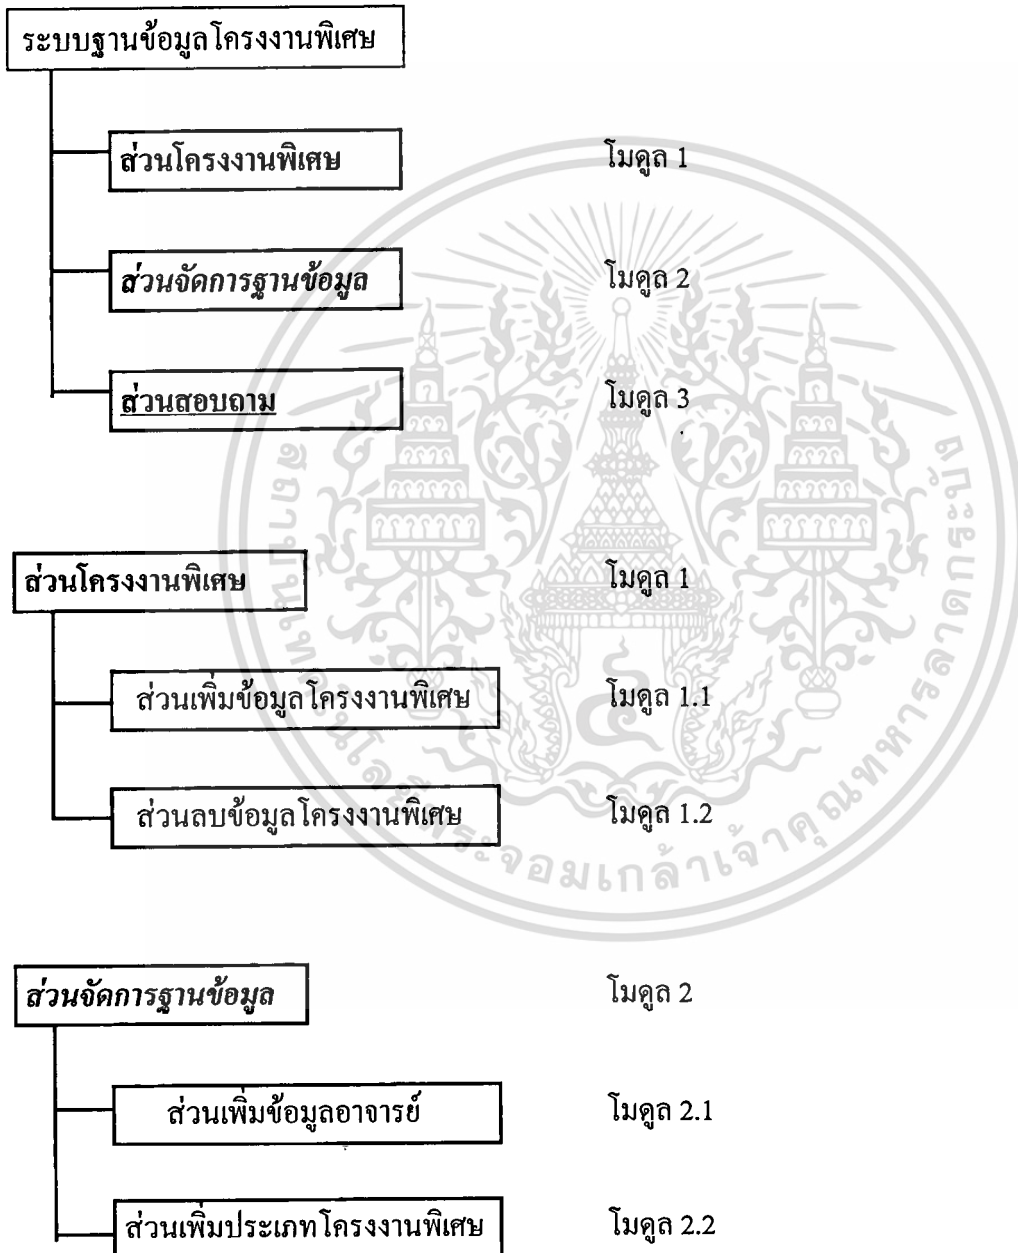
ระบบฐานข้อมูลโครงงานพิเศษ

ส่วนโครงงานพิเศษ

โมดูล 1

ส่วนจัดการฐานข้อมูล

โมดูล 2

ส่วนสอบถาม

โมดูล 3

ส่วนโครงงานพิเศษ

โมดูล 1

ส่วนเพิ่มข้อมูลโครงงานพิเศษ

โมดูล 1.1

ส่วนลบข้อมูลโครงงานพิเศษ

โมดูล 1.2

ส่วนจัดการฐานข้อมูล

โมดูล 2

ส่วนเพิ่มข้อมูลอาจารย์

โมดูล 2.1

ส่วนเพิ่มประเภทโครงงานพิเศษ

โมดูล 2.2